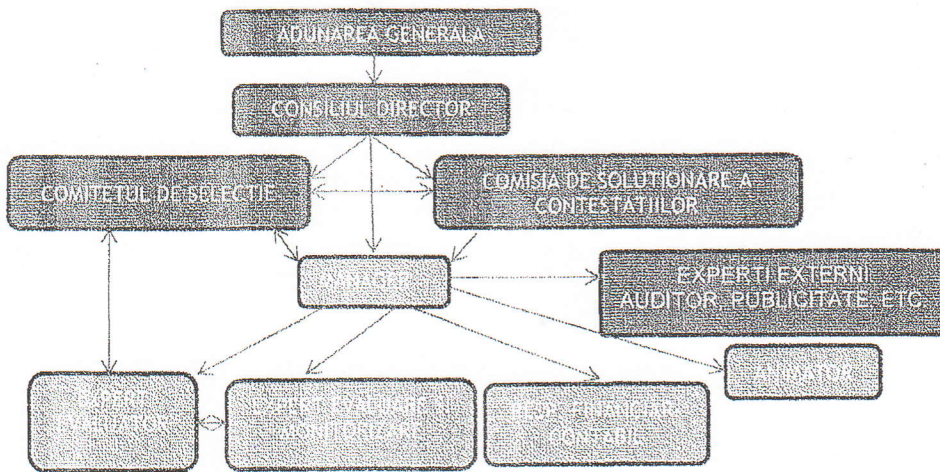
ADUNAREA GENERALA

CONSILIUL DIRECTOR

COMITETUL DE SELECTIE

COMISIA DE SOLUTIONARE A CONTESTATIILOR

MANAGER

EXPERTI EXTERNI AUDITOR, PUBLICITATE, ETC

ANIMATOR

EXPERT EVALUATOR

EXPERT EVALUARE MONITORIZARE

RESP. FINANCIAR CONTABIL